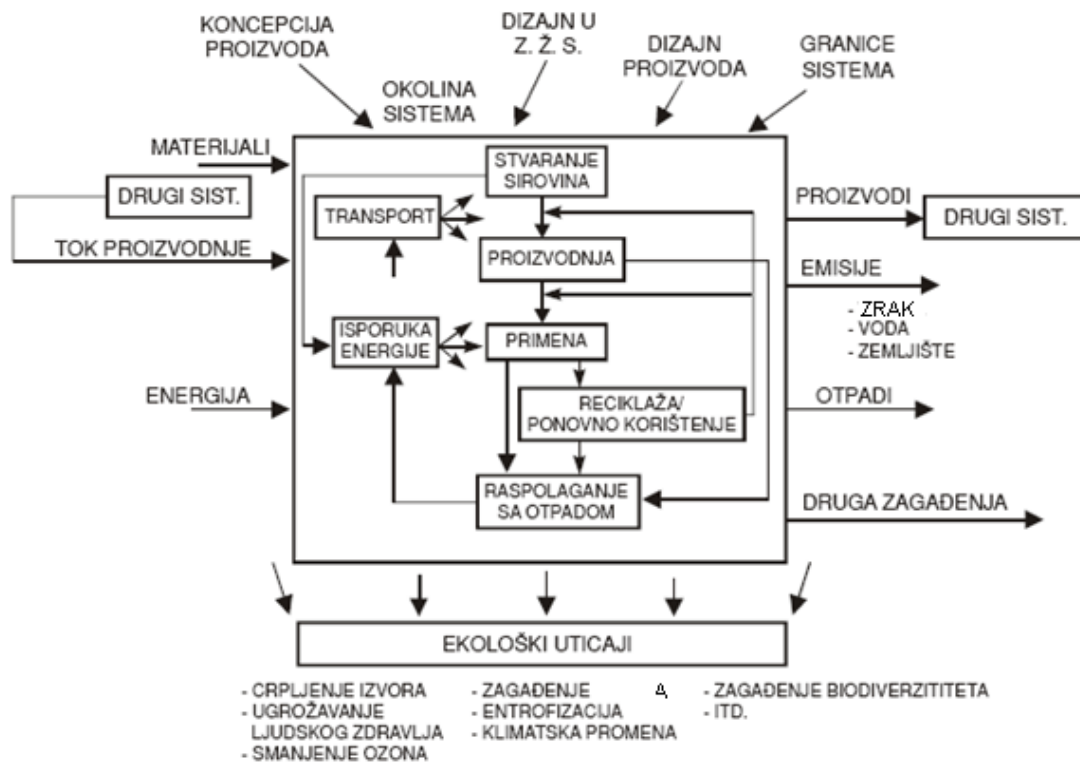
KONCEPCIJA PROIZVODA

DIZAJN U Z. Ž. S.

DIZAJN PROIZVODA

GRANICE SISTEMA

OKOLINA SISTEMA

MATERIJALI

DRUGI SIST.

TOK PROIZVODNJE

ENERGIJA

STVARANJE SIROVINA

TRANSPORT

PROIZVODNJA

ISPORUKA ENERGIJE

PRIMENA

RECIKLAŽA/ PONOVNO KORIŠTENJE

RASPOLAGANJE SA OTPADOM

PROIZVODI

DRUGI SIST.

EMISIJE

- ZRAK
- VODA
- ZEMLJIŠTE

OTPADI

DRUGA ZAGAĐENJA

EKOLOŠKI UTICAJI

- CRPLJENJE IZVORA
- UGROŽAVANJE LJUDSKOG ZDRAVLJA
- SMANJENJE OZONA

- ZAGAĐENJE
- ENTROFIZACIJA
- KLIMATSKA PROMENA

A

- ZAGAĐENJE BIODIVERZITITETA
- ITD.